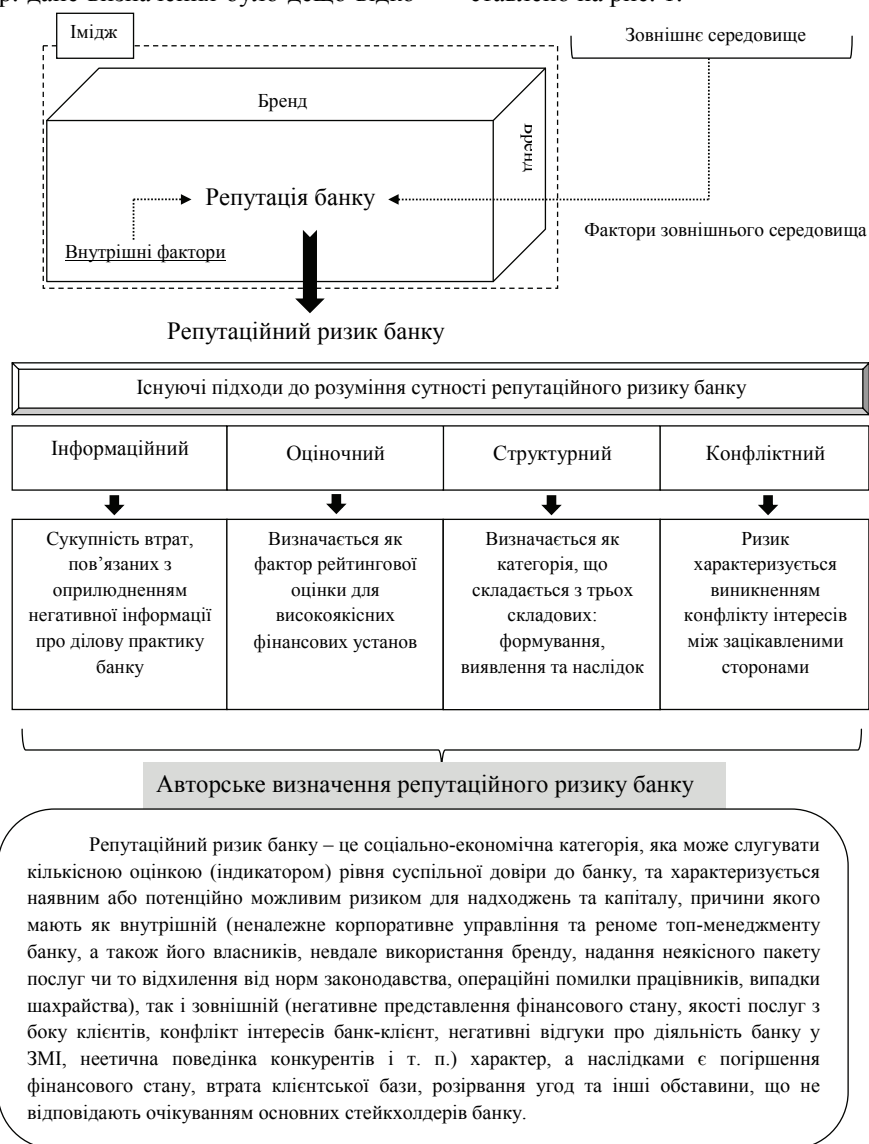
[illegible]

Імідж

Зовнішнє середовище

Бренд

Бренд

Репутація банку

Внутрішні фактори

Фактори зовнішнього середовища

Репутаційний ризик банку

Існуючі підходи до розуміння сутності репутаційного ризику банку

| Інформаційний | Оціночний | Структурний | Конфліктний |
|---|---|---|---|
| Сукупність втрат, пов'язаних з оприлюдненням негативної інформації про ділову практику банку | Визначається як фактор рейтингової оцінки для високоякісних фінансових установ | Визначається як категорія, що складається з трьох складових: формування, виявлення та наслідок | Ризик характеризується виникненням конфлікту інтересів між зацікавленими сторонами |

Авторське визначення репутаційного ризику банку

Репутаційний ризик банку – це соціально-економічна категорія, яка може слугувати кількісною оцінкою (індикатором) рівня суспільної довіри до банку, та характеризується наявним або потенційно можливим ризиком для надходжень та капіталу, причини якого мають як внутрішній (неналежне корпоративне управління та реноме топ-менеджменту банку, а також його власників, невдале використання бренду, надання неякісного пакету послуг чи то відхилення від норм законодавства, операційні помилки працівників, випадки шахрайства), так і зовнішній (негативне представлення фінансового стану, якості послуг з боку клієнтів, конфлікт інтересів банк-клієнт, негативні відгуки про діяльність банку у ЗМІ, неетична поведінка конкурентів і т. п.) характер, а наслідками є погіршення фінансового стану, втрата клієнтської бази, розірвання угод та інші обставини, що не відповідають очікуванням основних стейкхолдерів банку.